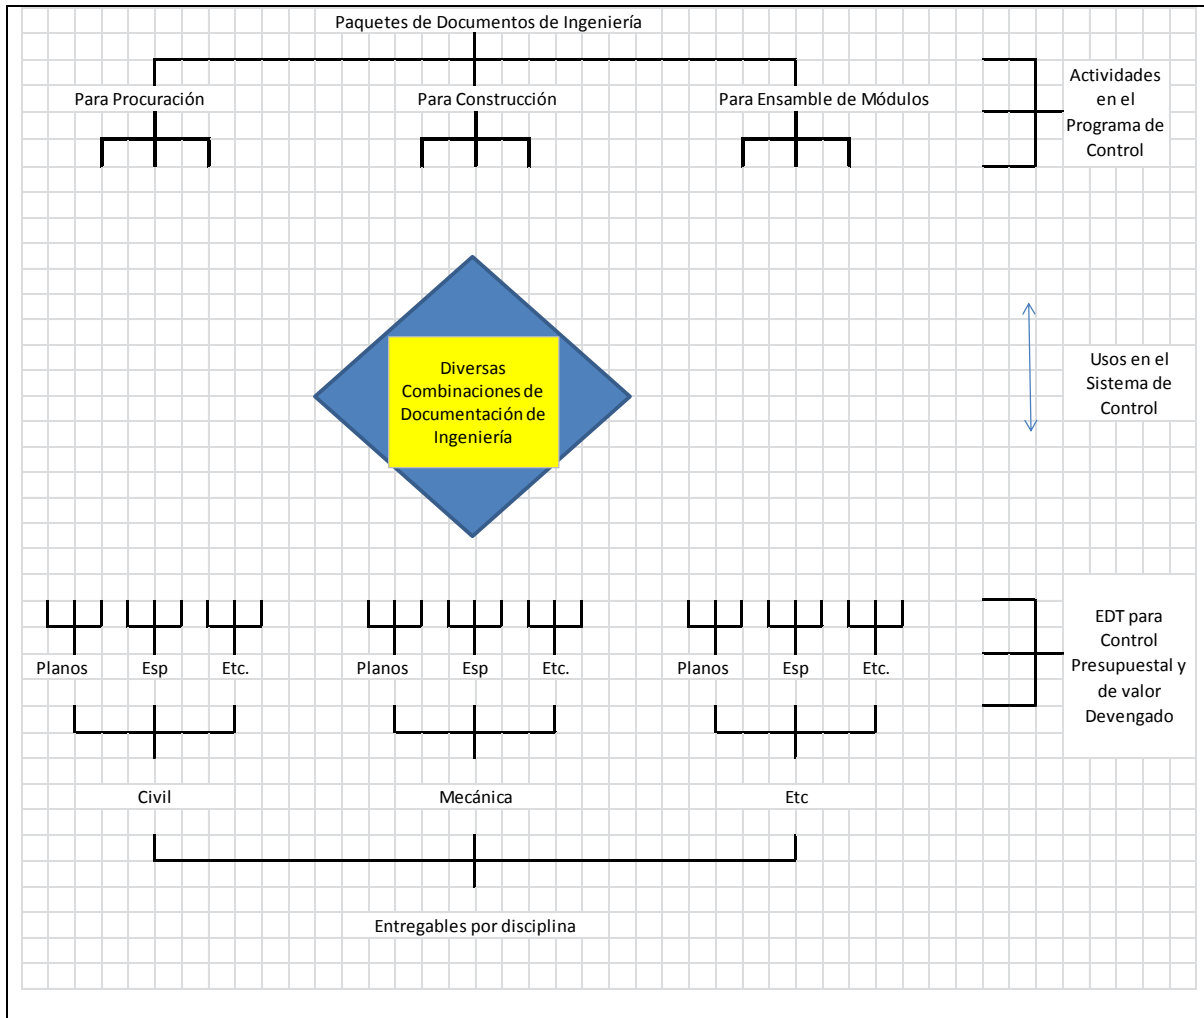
Paquetes de Documentos de Ingeniería

Para Procuración

Para Construcción

Para Ensamble de Módulos

Actividades en el Programa de Control

Diversas Combinaciones de Documentación de Ingeniería

Usos en el Sistema de Control

Planos

Esp

Etc.

Planos

Esp

Etc.

Planos

Esp

Etc.

EDT para Control Presupuestal y de valor Devengado

Civil

Mecánica

Etc

Entregables por disciplina